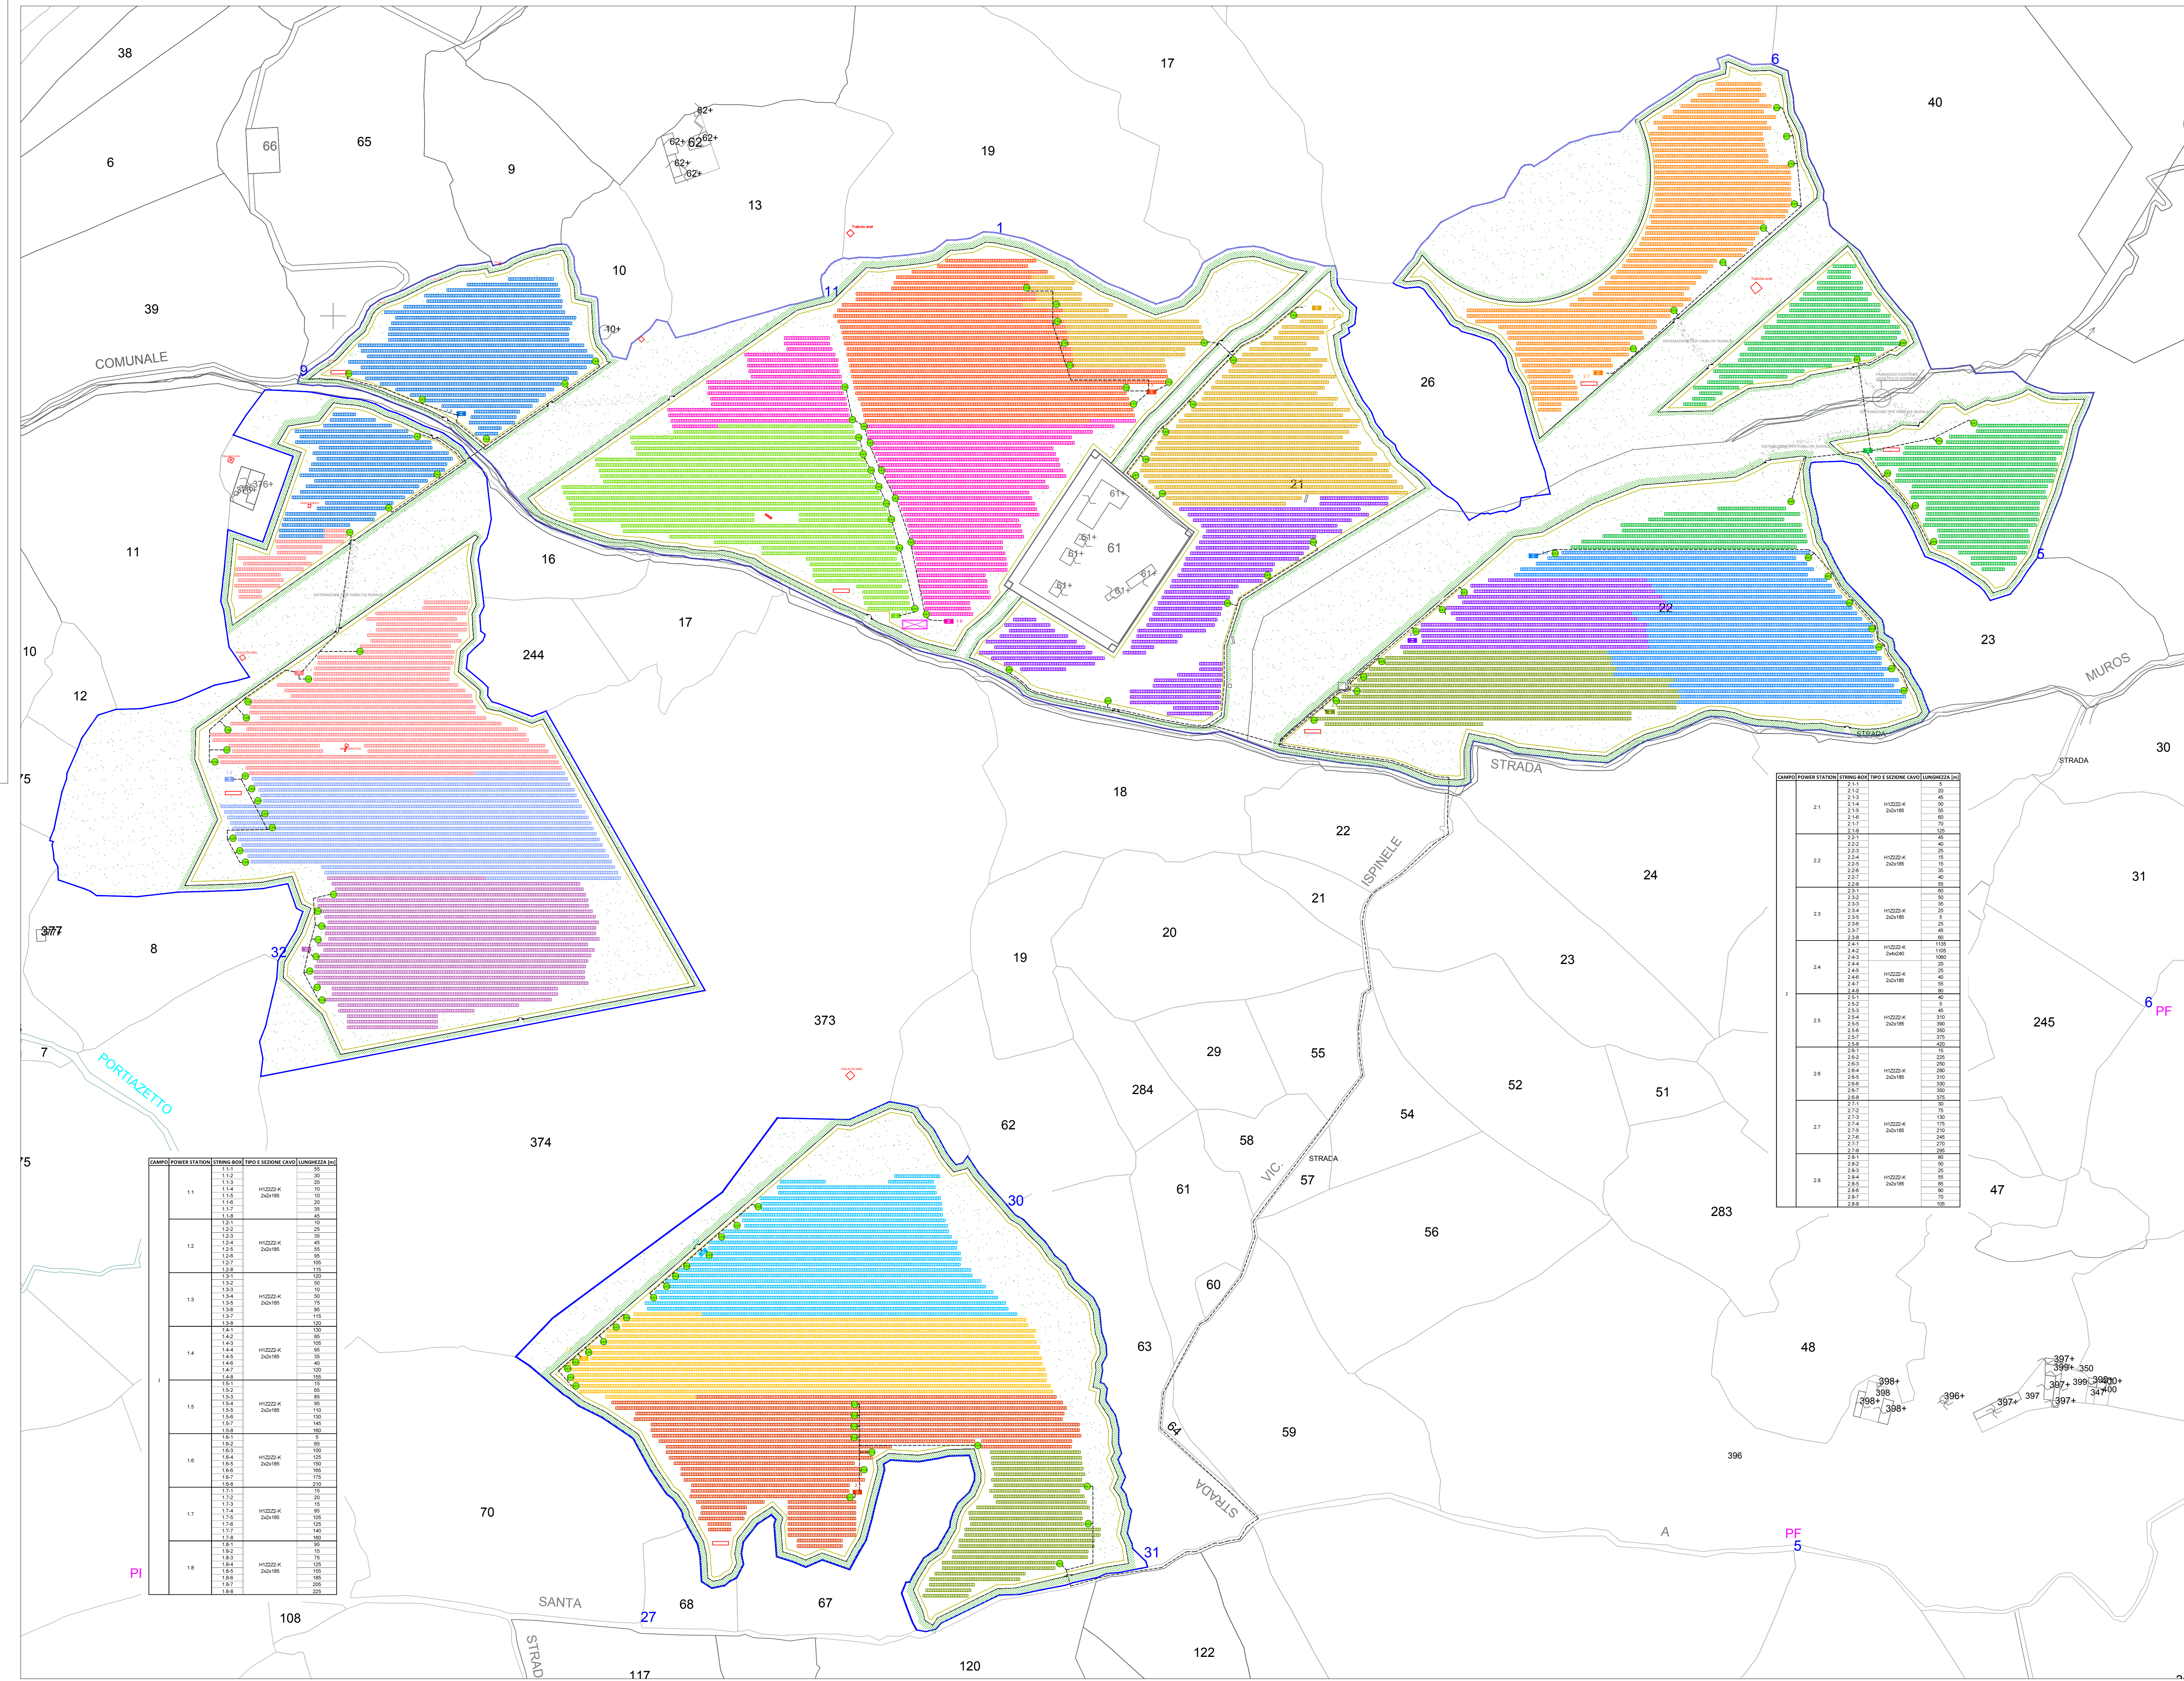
38
6
66
65
9
62+
62+ 62 62+
62+
62+
13
19
17
40
6
10
39
COMUNALE
9
10+
1
11
26
11
16
21
61+
61+
61+
61
61+
22
5
17
244
10
12
23
MUROS
30
STRADA
STRADA
STRADA
18
22
ISPINELE
24
31
21
20
19
23
377
8
32
373
29
55
52
51
245
6 PF
7
PORTIAZETTO
284
54
62
374
58
61
STRADA
VIC.
57
30
56
283
47
60
63
48
398+
398
398+
398+
396+
397+
397
397+
399+
350
399+
397+
399
347
400
400+
396
64
59
70
STRADA
A
PF
5
31
PI
108
SANTA
27
68
67
STRADA
117
120
122
75
75